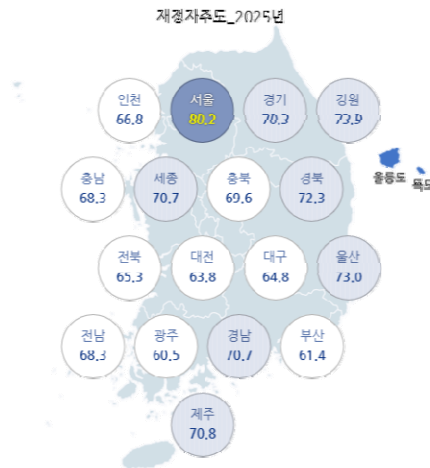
재정자주도_2025년

인천
66.8

서울
80.2

경기
70.3

강원
73.9

울릉도

독도

충남
68.3

세종
70.7

충북
69.6

경북
72.3

전북
65.3

대전
63.8

대구
64.8

울산
73.0

전남
68.3

광주
60.5

경남
70.7

부산
61.4

제주
70.8